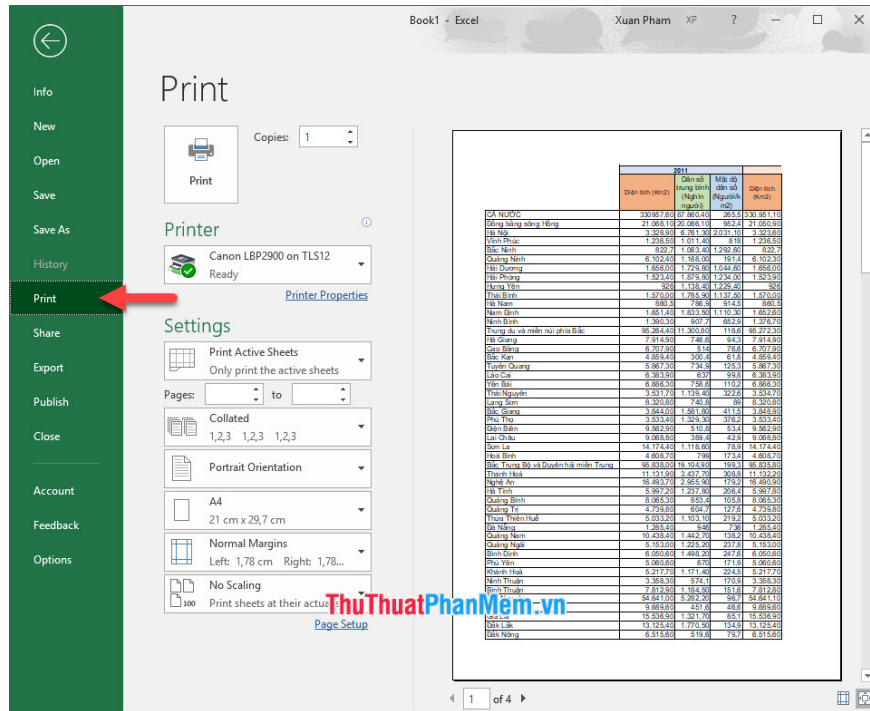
Info
New
Open
Save
Save As
History
Print
Share
Export
Publish
Close
Account
Feedback
Options

Book1 - Excel Xuan Pham XP ?

Print

Copies: 1

Print

Printer
Canon LBP2900 on TLS12
Ready
Printer Properties

Settings
Print Active Sheets
Only print the active sheets
Pages: to
Collated
1,2,3 1,2,3 1,2,3
Portrait Orientation
A4
21 cm x 29,7 cm
Normal Margins
Left: 1,78 cm Right: 1,78...
No Scaling
Print sheets at their actua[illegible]
Page Setup

ThuThuatPhanMem.vn

| | 2011 | | | |
|---|---|---|---|---|
| | Diện tích (Km2) | Dân số trung bình (Nghìn người) | Mật độ dân số (Người/km2) | Diện tích (Km2) |
| CẢ NƯỚC | 330957,60 | 87860,40 | 265,5 | 330951,10 |
| Đồng bằng sông Hồng | 21068,10 | 20066,10 | 952,4 | 21050,90 |
| Hà Nội | 3328,90 | 6761,30 | 2031,10 | 3323,60 |
| Vĩnh Phúc | 1236,50 | 1011,40 | 818 | 1236,50 |
| Bắc Ninh | 822,7 | 1063,40 | 1292,60 | 822,7 |
| Quảng Ninh | 6102,40 | 1168,00 | 191,4 | 6102,30 |
| Hải Dương | 1656,00 | 1729,80 | 1044,60 | 1656,00 |
| Hải Phòng | 1523,40 | 1879,80 | 1234,00 | 1523,90 |
| Hưng Yên | 926 | 1138,40 | 1229,40 | 926 |
| Thái Bình | 1570,00 | 1785,90 | 1137,50 | 1570,00 |
| Hà Nam | 860,5 | 786,9 | 914,5 | 860,5 |
| Nam Định | 1651,40 | 1833,50 | 1110,30 | 1652,60 |
| Ninh Bình | 1390,30 | 907,7 | 652,9 | 1376,70 |
| Trung du và miền núi phía Bắc | 95264,40 | 11300,80 | 118,6 | 95272,30 |
| Hà Giang | 7914,90 | 746,6 | 94,3 | 7914,90 |
| Cao Bằng | 6707,90 | 514 | 76,6 | 6707,90 |
| Bắc Kạn | 4859,40 | 300,4 | 61,8 | 4859,40 |
| Tuyên Quang | 5867,30 | 734,9 | 125,3 | 5867,30 |
| Lào Cai | 6383,90 | 637 | 99,8 | 6383,90 |
| Yên Bái | 6886,30 | 758,6 | 110,2 | 6886,30 |
| Thái Nguyên | 3531,70 | 1139,40 | 322,6 | 3534,70 |
| Lạng Sơn | 8320,80 | 740,8 | 89 | 8320,80 |
| Bắc Giang | 3844,00 | 1581,80 | 411,5 | 3845,90 |
| Phú Thọ | 3533,40 | 1329,30 | 376,2 | 3533,40 |
| Điện Biên | 9562,90 | 510,8 | 53,4 | 9562,90 |
| Lai Châu | 9068,80 | 389,4 | 42,9 | 9068,80 |
| Sơn La | 14174,40 | 1116,60 | 78,8 | 14174,40 |
| Hoà Bình | 4608,70 | 799 | 173,4 | 4608,70 |
| Bắc Trung Bộ và Duyên hải miền Trung | 95838,00 | 19104,90 | 199,3 | 95835,80 |
| Thanh Hoá | 11131,90 | 3437,70 | 308,8 | 11132,20 |
| Nghệ An | 16493,70 | 2955,90 | 179,2 | 16490,90 |
| Hà Tĩnh | 5997,20 | 1237,80 | 206,4 | 5997,80 |
| Quảng Bình | 8065,30 | 853,4 | 105,8 | 8065,30 |
| Quảng Trị | 4739,80 | 604,7 | 127,6 | 4739,80 |
| Thừa Thiên Huế | 5033,20 | 1103,10 | 219,2 | 5033,20 |
| Đà Nẵng | 1285,40 | 946 | 736 | 1285,40 |
| Quảng Nam | 10438,40 | 1442,70 | 138,2 | 10438,40 |
| Quảng Ngãi | 5153,00 | 1225,20 | 237,8 | 5153,00 |
| Bình Định | 6050,60 | 1498,20 | 247,6 | 6050,60 |
| Phú Yên | 5060,60 | 870 | 171,9 | 5060,60 |
| Khánh Hoà | 5217,70 | 1171,40 | 224,5 | 5217,70 |
| Ninh Thuận | 3358,30 | 574,1 | 170,9 | 3358,30 |
| Bình Thuận | 7812,90 | 1184,50 | 151,6 | 7812,80 |
| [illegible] | 54641,00 | 5282,20 | 96,7 | 54641,10 |
| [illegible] | 9689,60 | 451,6 | 46,6 | 9689,60 |
| Gia Lai | 15536,90 | 1321,70 | 85,1 | 15536,90 |
| Đắk Lắk | 13125,40 | 1770,50 | 134,9 | 13125,40 |
| Đắk Nông | 6515,60 | 519,6 | 79,7 | 6515,60 |

1 of 4